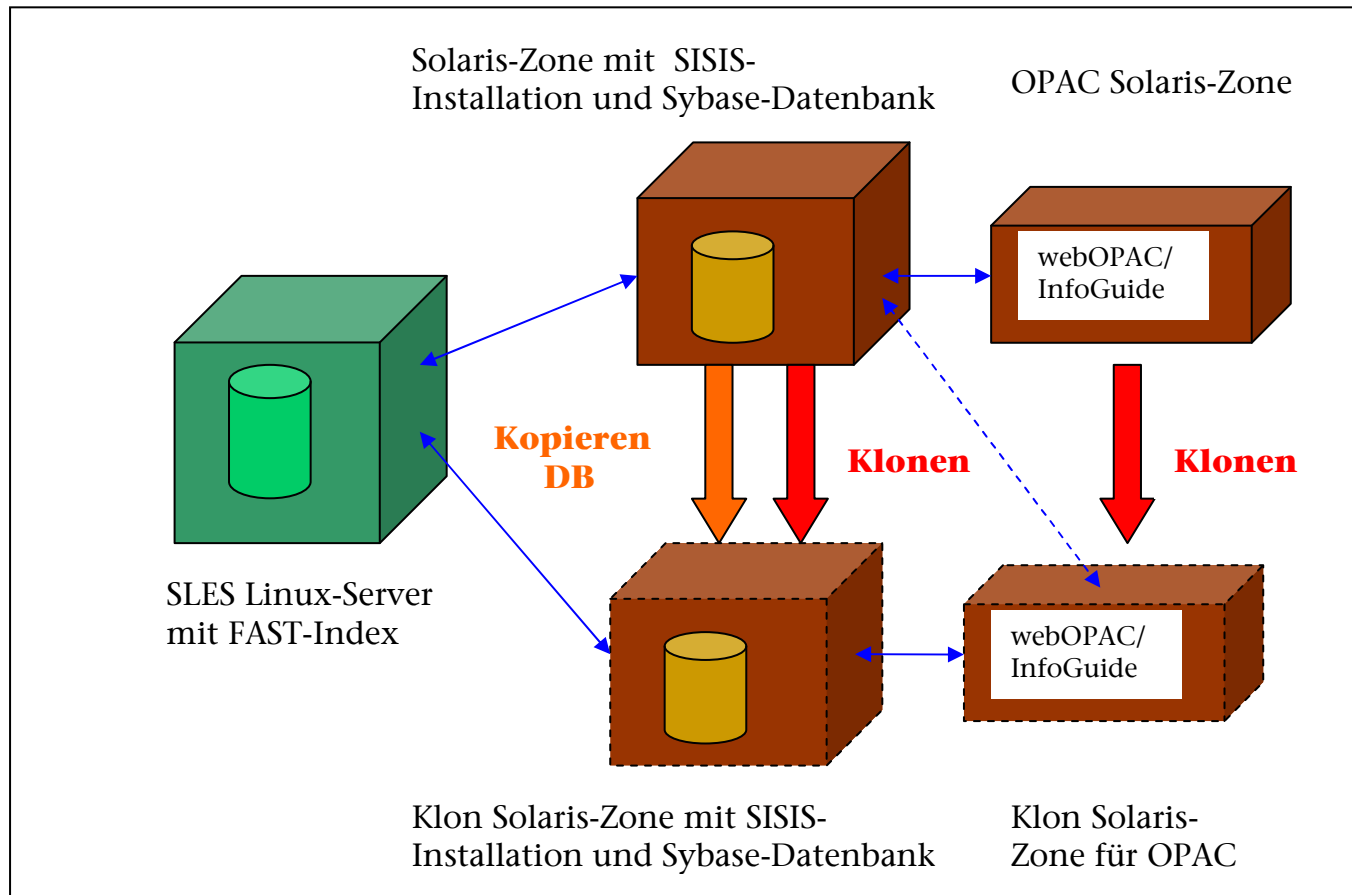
Solaris-Zone mit SISIS-Installation und Sybase-Datenbank

OPAC Solaris-Zone

webOPAC/ InfoGuide

Kopieren DB

Klonen

Klonen

SLES Linux-Server mit FAST-Index

webOPAC/ InfoGuide

Klon Solaris-Zone mit SISIS-Installation und Sybase-Datenbank

Klon Solaris-Zone für OPAC